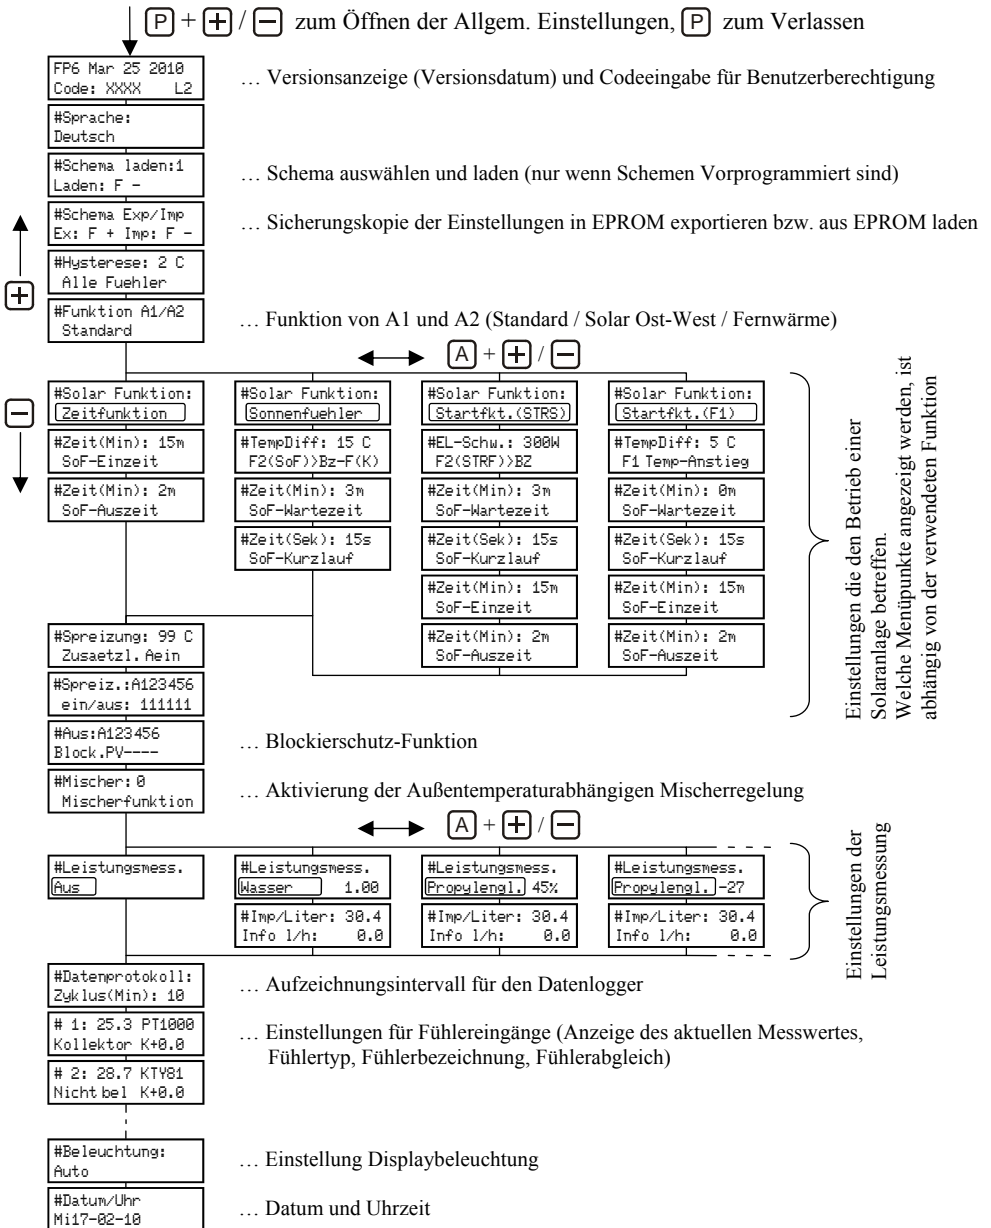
P + + / − zum Öffnen der Allgem. Einstellungen, P zum Verlassen

FP6 Mar 25 2010
Code: XXXX L2

… Versionsanzeige (Versionsdatum) und Codeeingabe für Benutzerberechtigung

#Sprache:
Deutsch

#Schema laden:1
Laden: F -

… Schema auswählen und laden (nur wenn Schemen Vorprogrammiert sind)

#Schema Exp/Imp
Ex: F + Imp: F -

… Sicherungskopie der Einstellungen in EPROM exportieren bzw. aus EPROM laden

+

#Hysterese: 2 C
Alle Fuehler

#Funktion A1/A2
Standard

… Funktion von A1 und A2 (Standard / Solar Ost-West / Fernwärme)

A + + / −

−

#Solar Funktion:
Zeitfunktion

#Zeit(Min): 15m
SoF-Einzeit

#Zeit(Min): 2m
SoF-Auszeit

#Solar Funktion:
Sonnenfuehler

#TempDiff: 15 C
F2(SoF)>Bz-F(K)

#Zeit(Min): 3m
SoF-Wartezeit

#Zeit(Sek): 15s
SoF-Kurzlauf

#Solar Funktion:
Startfkt.(STRS)

#EL-Schw.: 300W
F2(STRF)>BZ

#Zeit(Min): 3m
SoF-Wartezeit

#Zeit(Sek): 15s
SoF-Kurzlauf

#Zeit(Min): 15m
SoF-Einzeit

#Zeit(Min): 2m
SoF-Auszeit

#Solar Funktion:
Startfkt.(F1)

#TempDiff: 5 C
F1 Temp-Anstieg

#Zeit(Min): 0m
SoF-Wartezeit

#Zeit(Sek): 15s
SoF-Kurzlauf

#Zeit(Min): 15m
SoF-Einzeit

#Zeit(Min): 2m
SoF-Auszeit

Einstellungen die den Betrieb einer Solaranlage betreffen.
Welche Menüpunkte angezeigt werden, ist abhängig von der verwendeten Funktion

#Spreizung: 99 C
Zusaetzl. Aein

#Spreiz.:A123456
ein/aus: 111111

#Aus:A123456
Block.PV----

… Blockierschutz-Funktion

#Mischer: 0
Mischerfunktion

… Aktivierung der Außentemperaturabhängigen Mischerregelung

A + + / −

#Leistungsmess.
Aus

#Leistungsmess.
Wasser 1.00

#Imp/Liter: 30.4
Info l/h: 0.0

#Leistungsmess.
Propylengl. 45%

#Imp/Liter: 30.4
Info l/h: 0.0

#Leistungsmess.
Propylengl. -27

#Imp/Liter: 30.4
Info l/h: 0.0

Einstellungen der Leistungsmessung

#Datenprotokoll:
Zyklus(Min): 10

… Aufzeichnungsintervall für den Datenlogger

# 1: 25.3 PT1000
Kollektor K+0.0

… Einstellungen für Fühlereingänge (Anzeige des aktuellen Messwertes, Fühlertyp, Fühlerbezeichnung, Fühlerabgleich)

# 2: 28.7 KTY81
Nicht bel K+0.0

#Beleuchtung:
Auto

… Einstellung Displaybeleuchtung

#Datum/Uhr
Mi17-02-10

… Datum und Uhrzeit